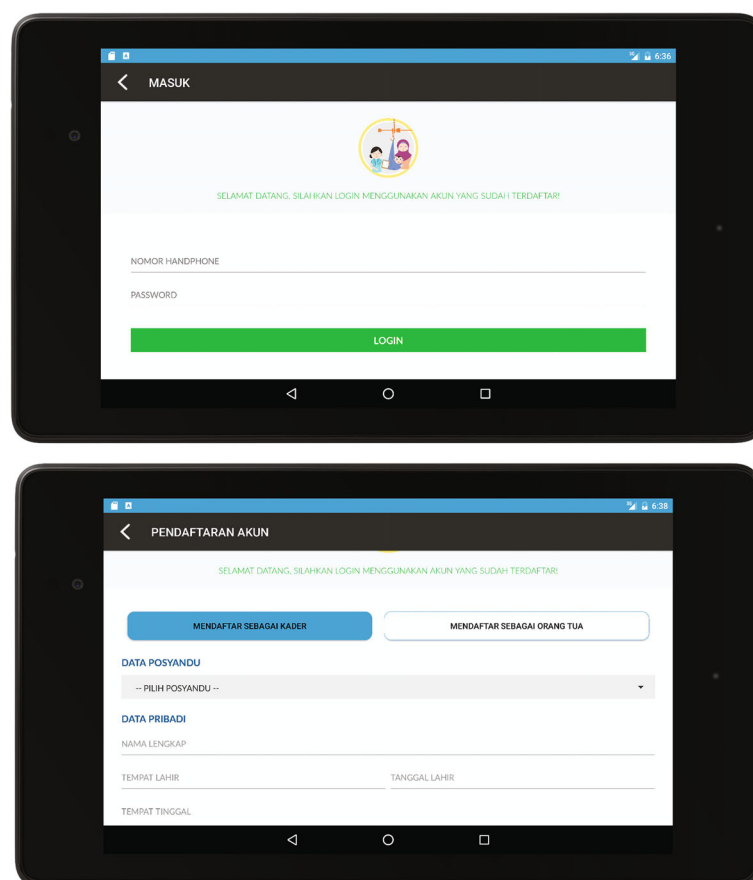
6:36

MASUK

SELAMAT DATANG, SILAHKAN LOGIN MENGGUNAKAN AKUN YANG SUDAH TERDAFTAR!

NOMOR HANDPHONE

PASSWORD

LOGIN

6:38

PENDAFTARAN AKUN

SELAMAT DATANG, SILAHKAN LOGIN MENGGUNAKAN AKUN YANG SUDAH TERDAFTAR!

MENDAFTAR SEBAGAI KADER

MENDAFTAR SEBAGAI ORANG TUA

DATA POSYANDU

-- PILIH POSYANDU --

DATA PRIBADI

NAMA LENGKAP

TEMPAT LAHIR

TANGGAL LAHIR

TEMPAT TINGGAL